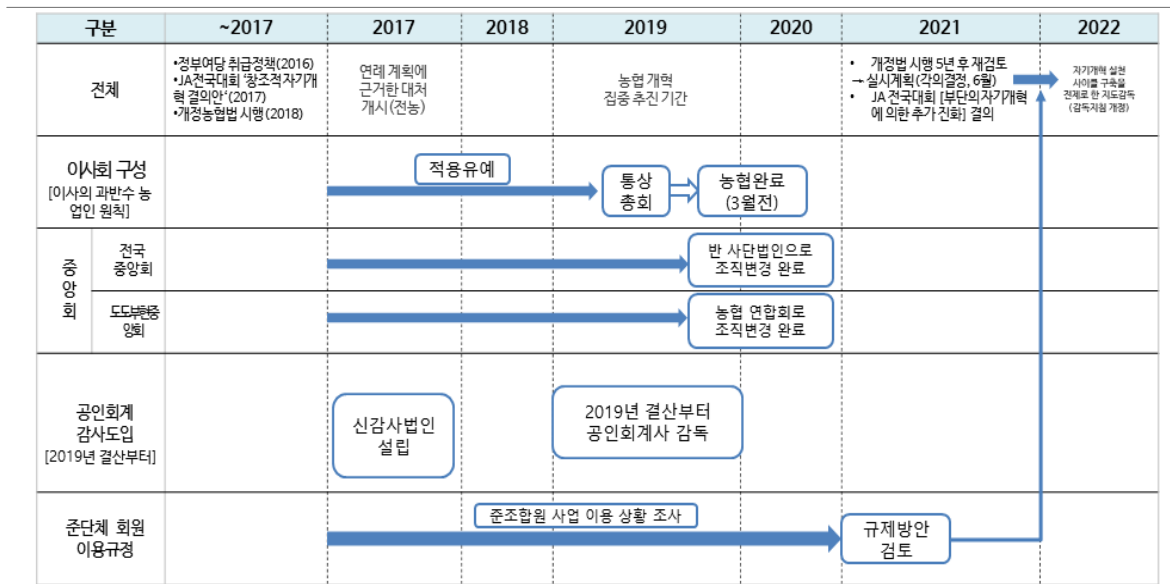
| 구분 | ~2017 | 2017 | 2018 | 2019 | 2020 | 2021 | 2022 |
|---|---|---|---|---|---|---|---|
| 전체 | •정부여당 취급정책(2016) •JA전국대회 '창조적자기개혁 결의안'(2017) •개정농협법 시행(2018) | 연례 계획에 근거한 대처 개시(전농) | | 농협 개혁 집중 추진 기간 | | • 개정법 시행 5년 후 재검토 → 실시계획(각의결정, 6월) • JA 전국대회 [부단의자기개혁에 의한 추가 진화] 결의 | 자기개혁 실천 사이클 구축을 전제로 한 지도감독 (감독지침 개정) |
| 이사회 구성 [이사의 과반수 농업인 원칙] | | 적용유예 | | 통상 총회 | 농협완료 (3월전) | | |
| 중앙회 전국 중앙회 | | | | | 반 사단법인으로 조직변경 완료 | | |
| 중앙회 도도부현중앙회 | | | | | 농협 연합회로 조직변경 완료 | | |
| 공인회계 감사도입 [2019년 결산부터] | | 신감사법인 설립 | | 2019년 결산부터 공인회계사 감독 | | | |
| 준단체 회원 이용규정 | | 준조합원 사업 이용 상황 조사 | | | | 규제방안 검토 | |